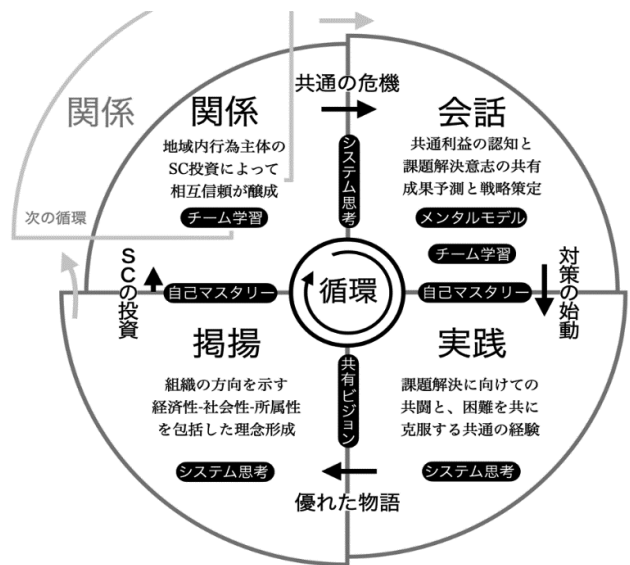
関係

次の循環

関係

地域内行為主体のSC投資によって相互信頼が醸成

チーム学習

共通の危機

システム思考

会話

共通利益の認知と課題解決意志の共有成果予測と戦略策定

メンタルモデル

チーム学習

対策の始動

SCの投資

自己マスタリー

循環

自己マスタリー

掲揚

組織の方向を示す経済性-社会性-所属性を包括した理念形成

システム思考

共有ビジョン

実践

課題解決に向けての共闘と、困難を共に克服する共通の経験

システム思考

優れた物語